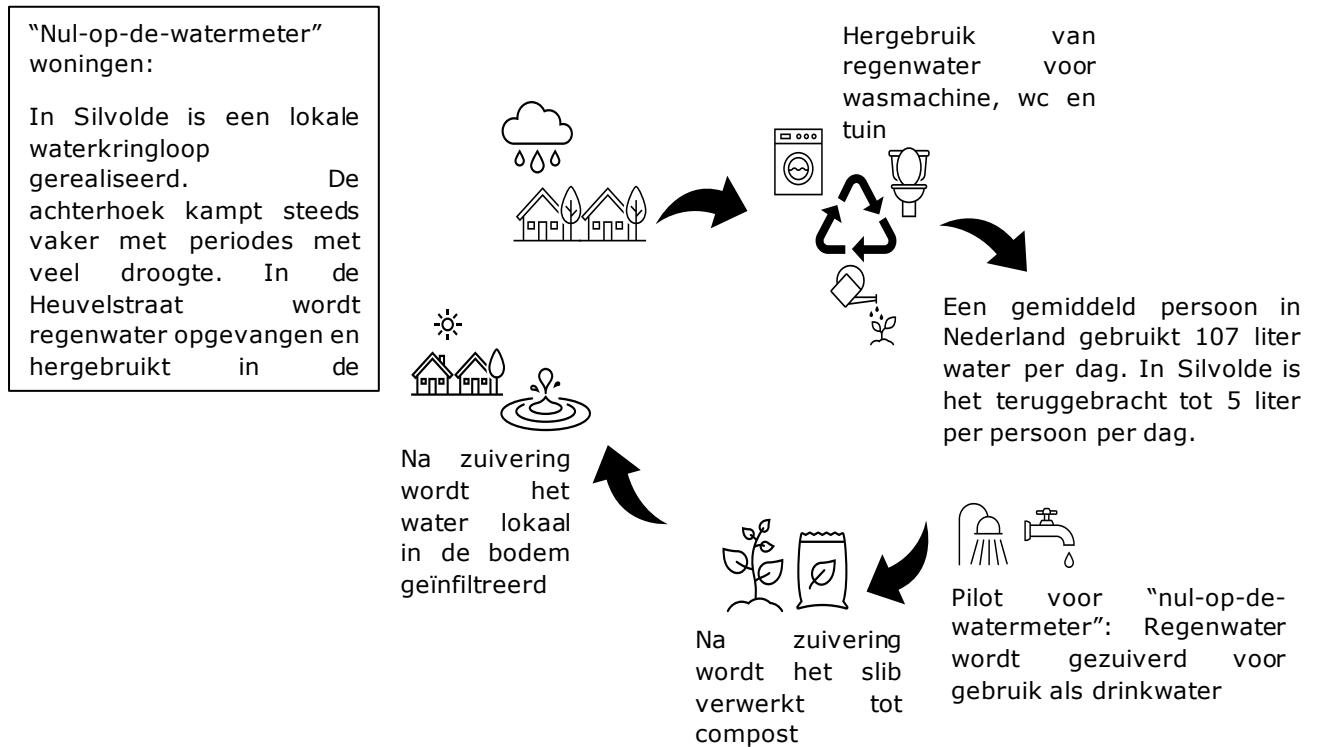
"Nul-op-de-watermeter" woningen:

In Silvolde is een lokale waterkringloop gerealiseerd. De achterhoek kampt steeds vaker met periodes met veel droogte. In de Heuvelstraat wordt regenwater opgevangen en hergebruikt in de

Hergebruik van regenwater voor wasmachine, wc en tuin

Een gemiddeld persoon in Nederland gebruikt 107 liter water per dag. In Silvolde is het teruggebracht tot 5 liter per persoon per dag.

Pilot voor "nul-op-de-watermeter": Regenwater wordt gezuiverd voor gebruik als drinkwater

Na zuivering wordt het slib verwerkt tot compost

Na zuivering wordt het water lokaal in de bodem geïnfiltreerd